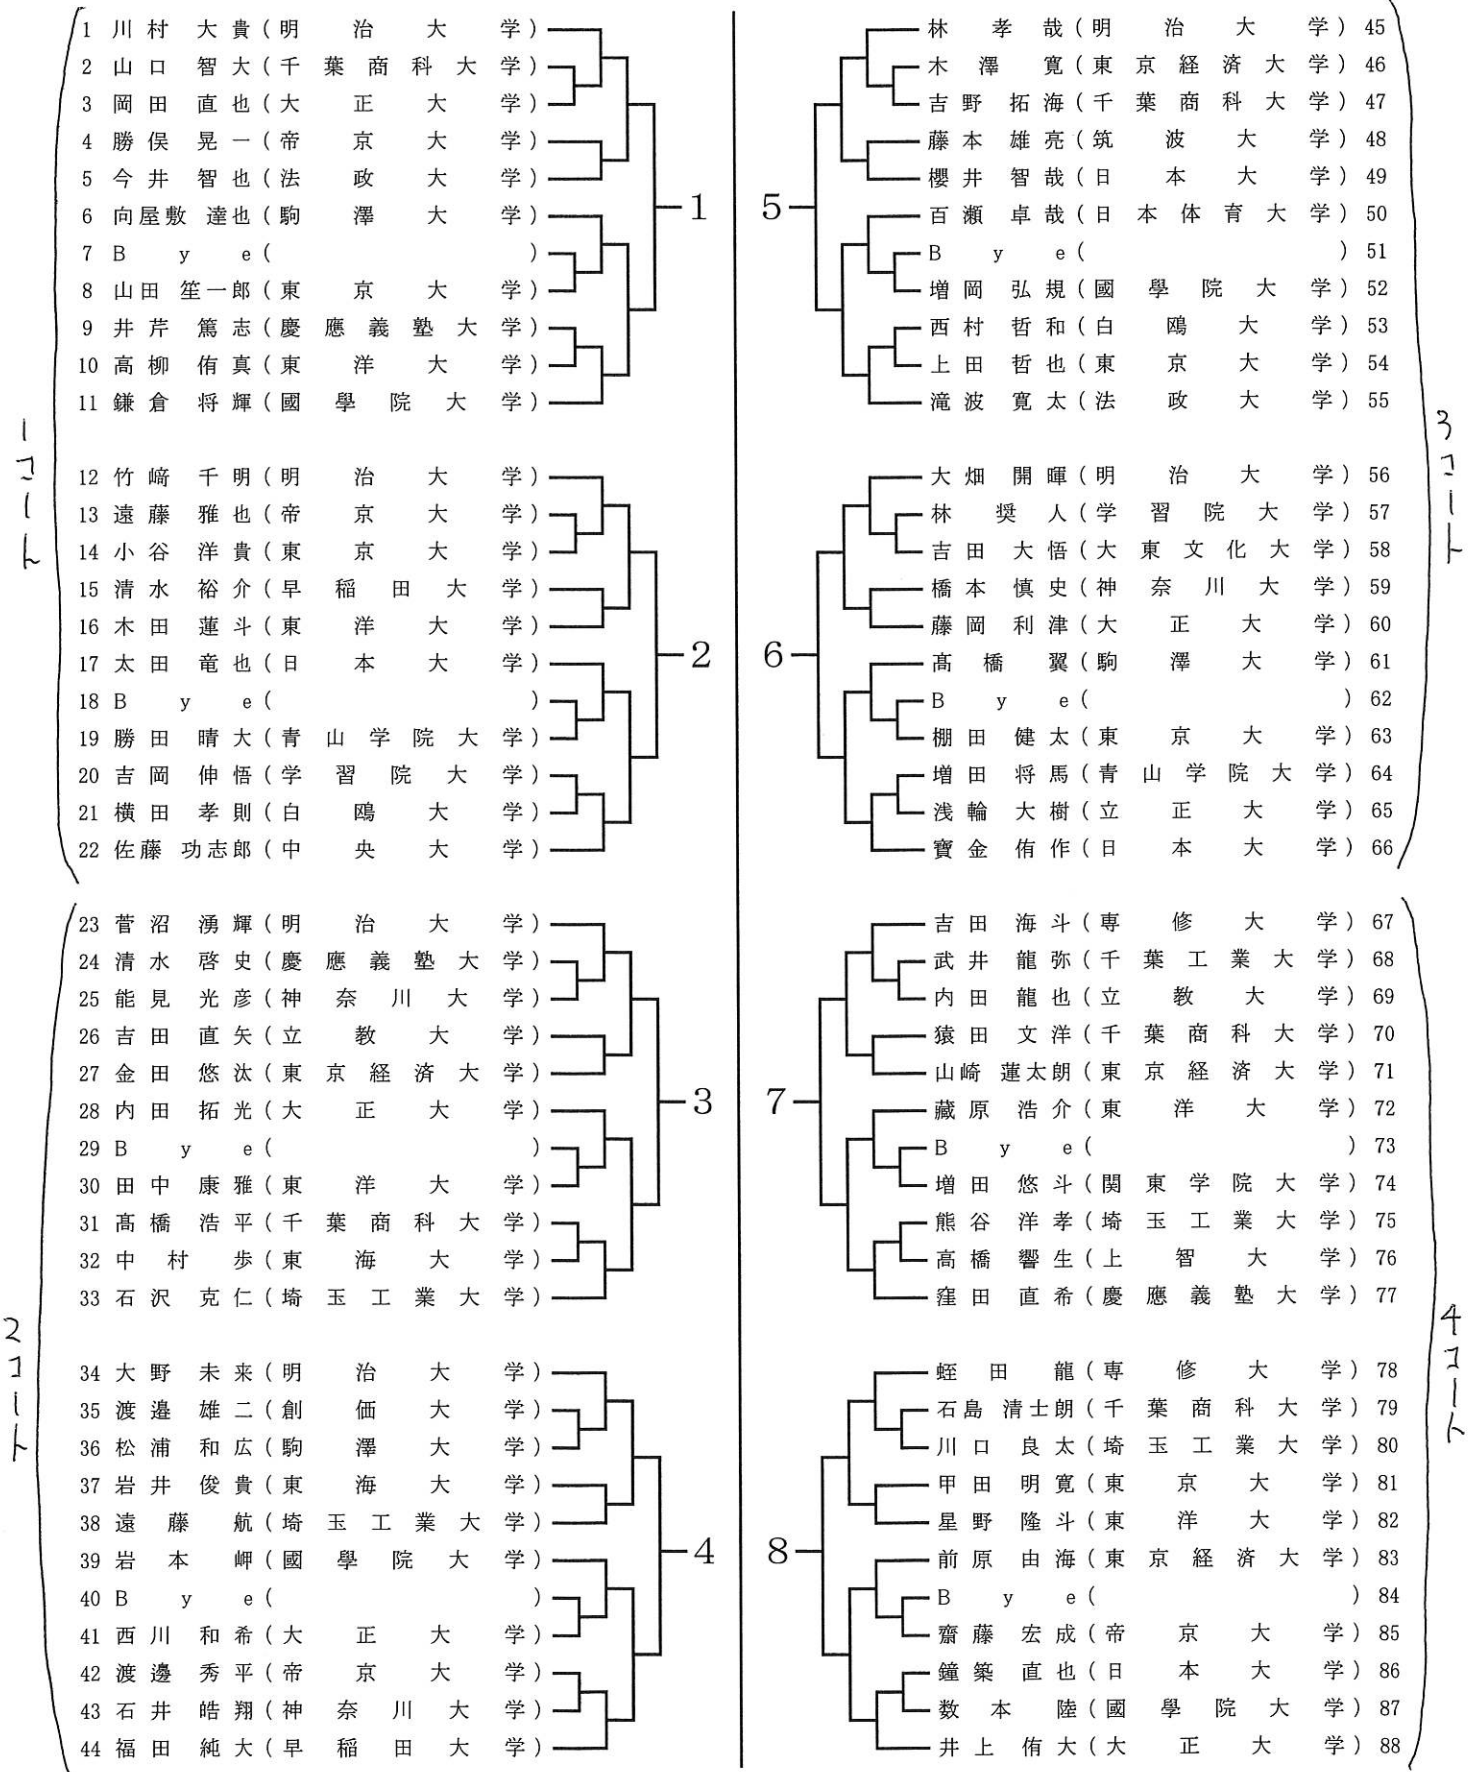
1 川村 大貴（明治大学）
2 山口 智大（千葉商科大学）
3 岡田 直也（大正大学）
4 勝俣 晃一（帝京大学）
5 今井 智也（法政大学）
6 向屋敷 達也（駒澤大学）
7 Bye（ ）
8 山田 笙一郎（東京大学）
9 井芹 篤志（慶應義塾大学）
10 高柳 侑真（東洋大学）
11 鎌倉 将輝（國學院大学）

1

12 竹﨑 千明（明治大学）
13 遠藤 雅也（帝京大学）
14 小谷 洋貴（東京大学）
15 清水 裕介（早稲田大学）
16 木田 蓮斗（東洋大学）
17 太田 竜也（日本大学）
18 Bye（ ）
19 勝田 晴大（青山学院大学）
20 吉岡 伸悟（学習院大学）
21 横田 孝則（白鴎大学）
22 佐藤 功志郎（中央大学）

2

1コート

23 菅沼 湧輝（明治大学）
24 清水 啓史（慶應義塾大学）
25 能見 光彦（神奈川大学）
26 吉田 直矢（立教大学）
27 金田 悠汰（東京経済大学）
28 内田 拓光（大正大学）
29 Bye（ ）
30 田中 康雅（東洋大学）
31 髙橋 浩平（千葉商科大学）
32 中村 歩（東海大学）
33 石沢 克仁（埼玉工業大学）

3

34 大野 未来（明治大学）
35 渡邉 雄二（創価大学）
36 松浦 和広（駒澤大学）
37 岩井 俊貴（東海大学）
38 遠藤 航（埼玉工業大学）
39 岩本 岬（國學院大学）
40 Bye（ ）
41 西川 和希（大正大学）
42 渡邊 秀平（帝京大学）
43 石井 皓翔（神奈川大学）
44 福田 純大（早稲田大学）

4

2コート

5

林 孝哉（明治大学）45
木澤 寛（東京経済大学）46
吉野 拓海（千葉商科大学）47
藤本 雄亮（筑波大学）48
櫻井 智哉（日本大学）49
百瀬 卓哉（日本体育大学）50
Bye（ ）51
増岡 弘規（國學院大学）52
西村 哲和（白鴎大学）53
上田 哲也（東京大学）54
滝波 寛太（法政大学）55

6

大畑 開暉（明治大学）56
林 奨人（学習院大学）57
吉田 大悟（大東文化大学）58
橋本 慎史（神奈川大学）59
藤岡 利津（大正大学）60
髙橋 翼（駒澤大学）61
Bye（ ）62
棚田 健太（東京大学）63
増田 将馬（青山学院大学）64
浅輪 大樹（立正大学）65
寶金 侑作（日本大学）66

3コート

7

吉田 海斗（専修大学）67
武井 龍弥（千葉工業大学）68
内田 龍也（立教大学）69
猿田 文洋（千葉商科大学）70
山崎 蓮太朗（東京経済大学）71
藏原 浩介（東洋大学）72
Bye（ ）73
増田 悠斗（関東学院大学）74
熊谷 洋孝（埼玉工業大学）75
高橋 響生（上智大学）76
窪田 直希（慶應義塾大学）77

8

蛭田 龍（専修大学）78
石島 清士朗（千葉商科大学）79
川口 良太（埼玉工業大学）80
甲田 明寛（東京大学）81
星野 隆斗（東洋大学）82
前原 由海（東京経済大学）83
Bye（ ）84
齋藤 宏成（帝京大学）85
鐘築 直也（日本大学）86
数本 陸（國學院大学）87
井上 侑大（大正大学）88

4コート